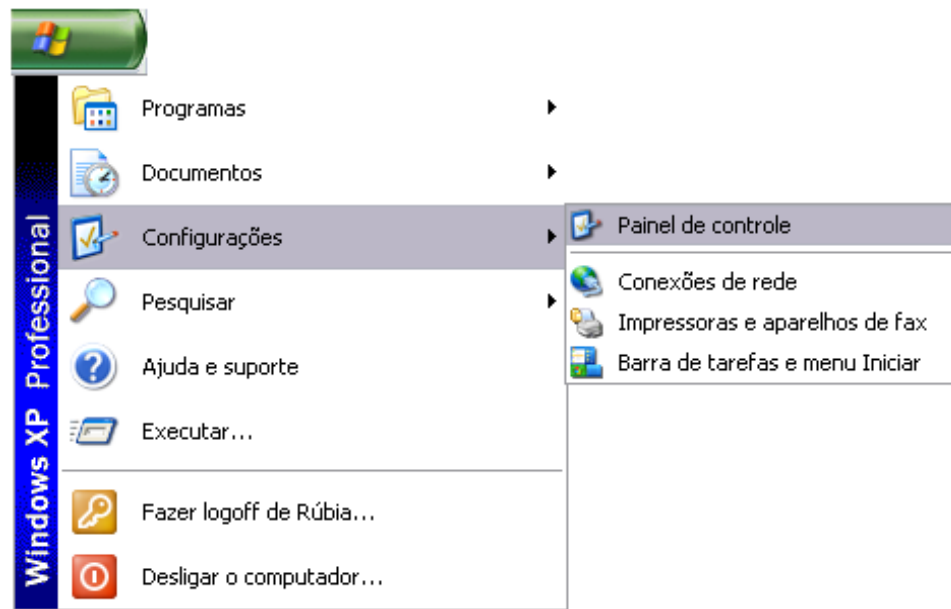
Windows XP Professional

Programas
Documentos
Configurações
Pesquisar
Ajuda e suporte
Executar...
Fazer logoff de Rúbia...
Desligar o computador...

Painel de controle
Conexões de rede
Impressoras e aparelhos de fax
Barra de tarefas e menu Iniciar